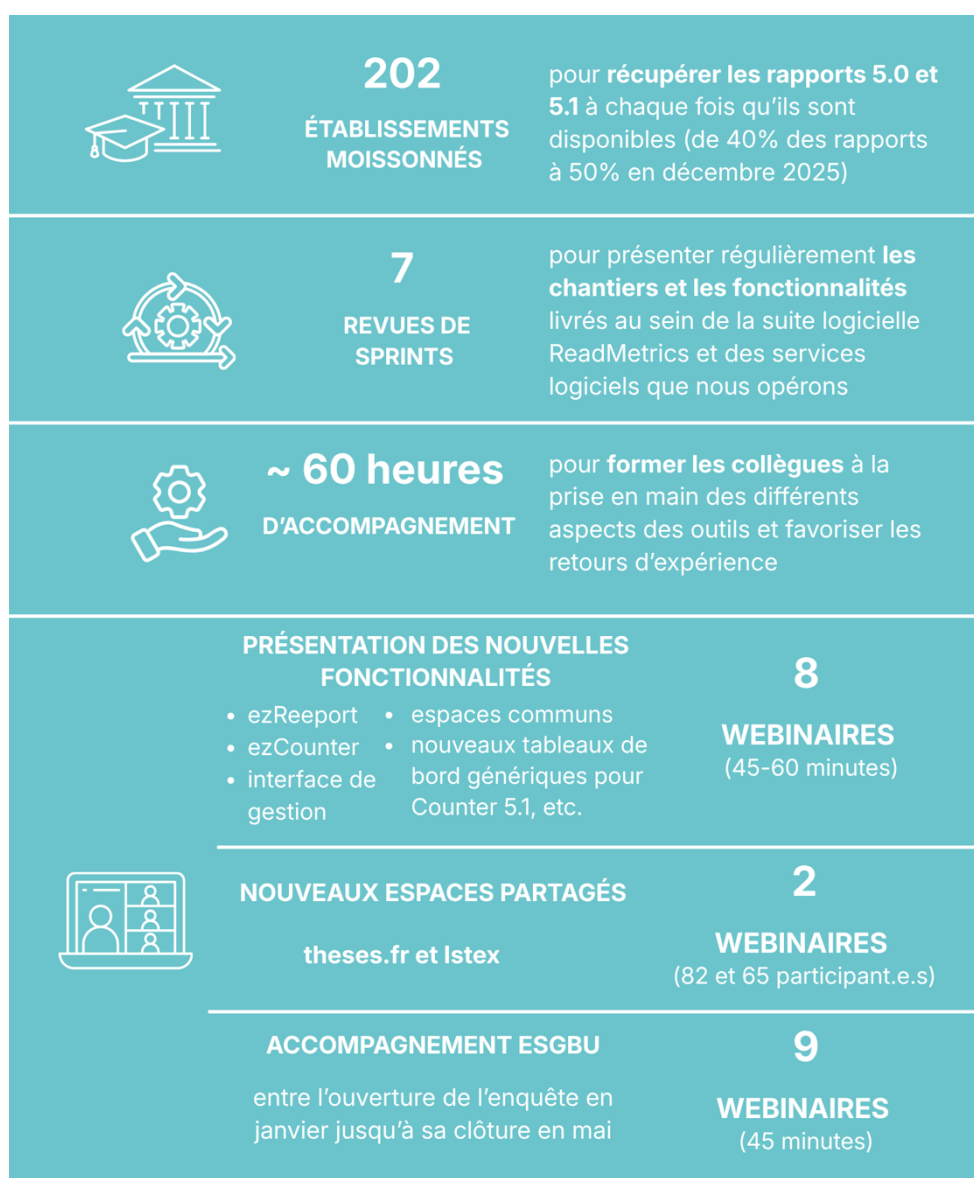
202

ÉTABLISSEMENTS MOISSONNÉS

pour récupérer les rapports 5.0 et 5.1 à chaque fois qu'ils sont disponibles (de 40% des rapports à 50% en décembre 2025)

7

REVUES DE SPRINTS

pour présenter régulièrement les chantiers et les fonctionnalités livrés au sein de la suite logicielle ReadMetrics et des services logiciels que nous opérons

~ 60 heures

D'ACCOMPAGNEMENT

pour former les collègues à la prise en main des différents aspects des outils et favoriser les retours d'expérience

PRÉSENTATION DES NOUVELLES FONCTIONNALITÉS

- ezReeport
- ezCounter
- interface de gestion
- espaces communs
- nouveaux tableaux de bord génériques pour Counter 5.1, etc.

8

WEBINAIRES
(45-60 minutes)

NOUVEAUX ESPACES PARTAGÉS

theses.fr et Istex

2

WEBINAIRES
(82 et 65 participant.e.s)

ACCOMPAGNEMENT ESGBU

entre l'ouverture de l'enquête en janvier jusqu'à sa clôture en mai

9

WEBINAIRES
(45 minutes)